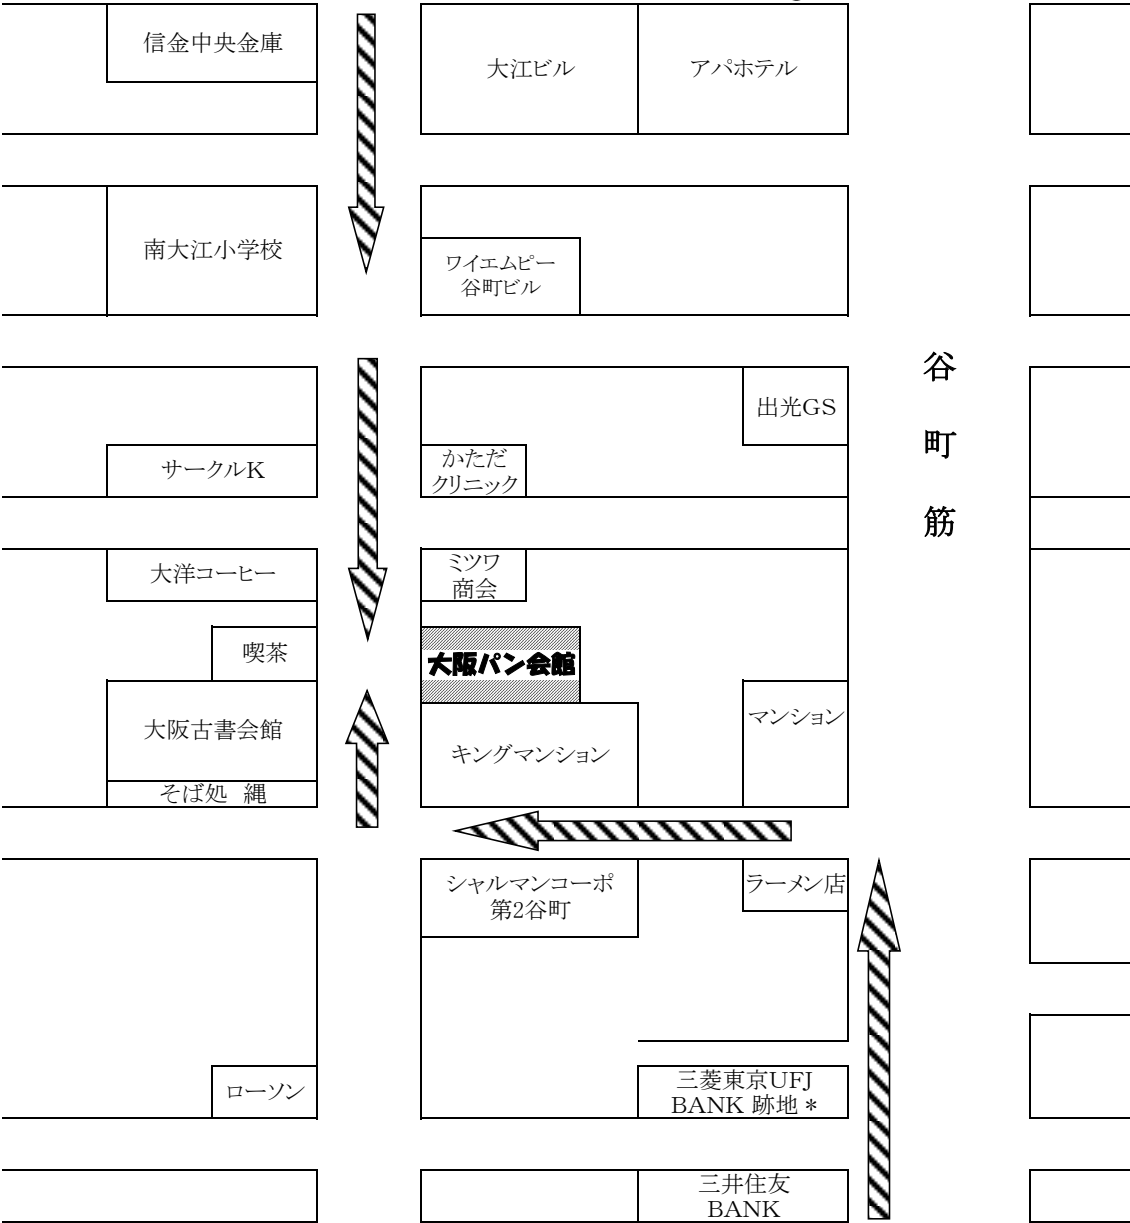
信金中央金庫

大江ビル

アパホテル

南大江小学校

ワイエムピー谷町ビル

谷町筋

出光GS

サークルK

かただクリニック

大洋コーヒー

ミツワ商会

喫茶

大阪パン会館

大阪古書会館

そば処 縄

キングマンション

マンション

シャルマンコーポ第2谷町

ラーメン店

ローソン

三菱東京UFJ BANK 跡地＊

三井住友BANK